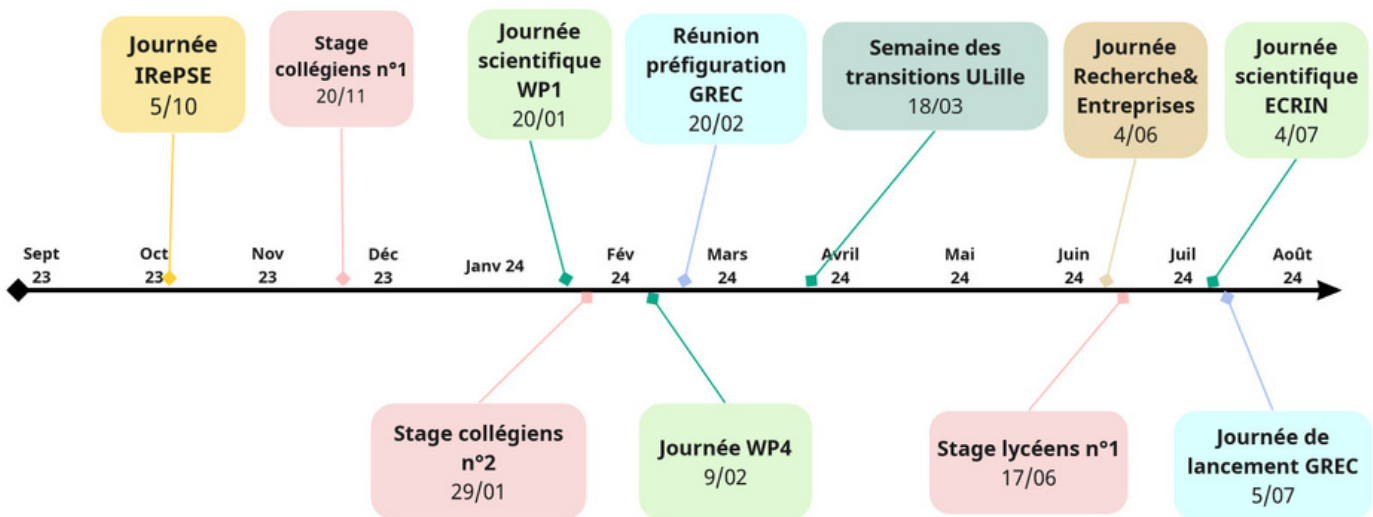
Journée IRePSE
5/10

Stage collégiens n°1
20/11

Journée scientifique WP1
20/01

Réunion préfiguration GREC
20/02

Semaine des transitions ULille
18/03

Journée Recherche& Entreprises
4/06

Journée scientifique ECRIN
4/07

Sept 23
Oct 23
Nov 23
Déc 23
Janv 24
Fév 24
Mars 24
Avril 24
Mai 24
Juin 24
Juil 24
Août 24

Stage collégiens n°2
29/01

Journée WP4
9/02

Stage lycéens n°1
17/06

Journée de lancement GREC
5/07